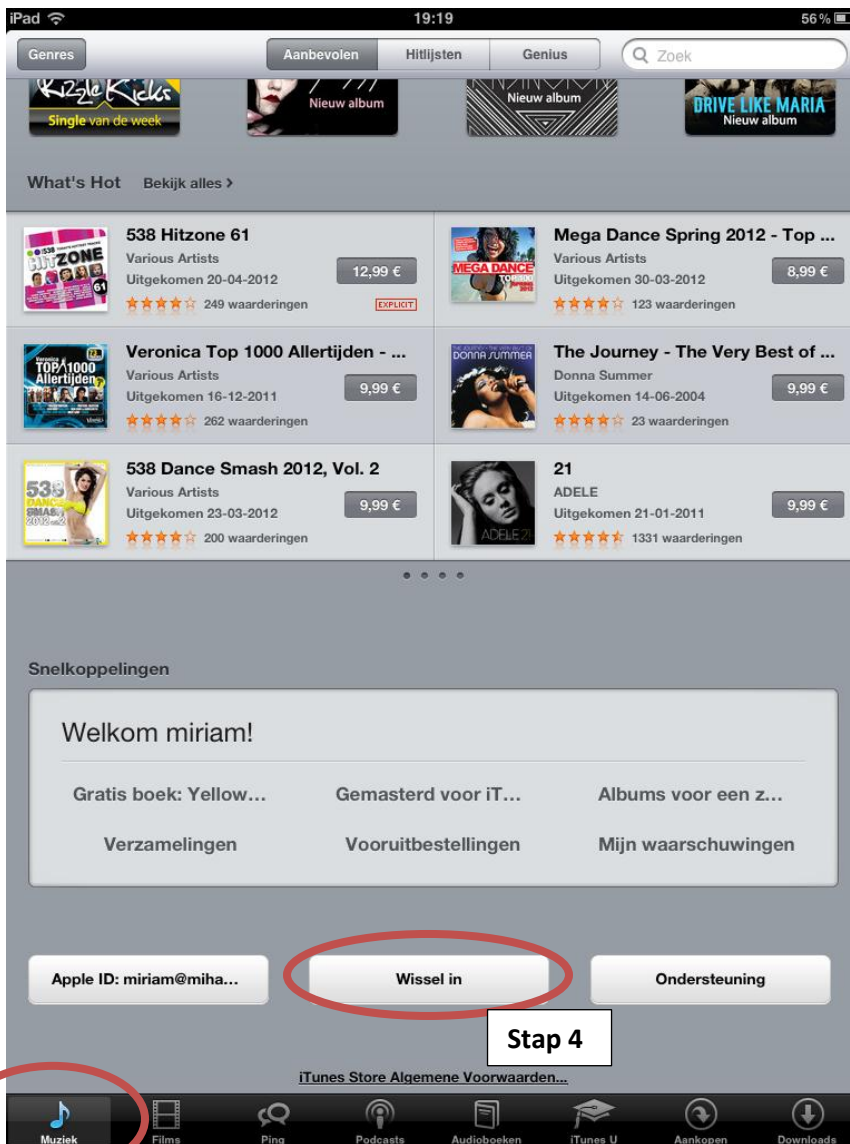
iPad 19:19 56%

Genres Aanbevolen Hitlijsten Genius Zoek

Kizzle Kicks Single van de week

Nieuw album

Nieuw album

DRIVE LIKE MARIA Nieuw album

What's Hot Bekijk alles >

538 Hitzone 61
Various Artists
Uitgekomen 20-04-2012
12,99 €
249 waarderingen
EXPLICIT

Mega Dance Spring 2012 - Top ...
Various Artists
Uitgekomen 30-03-2012
8,99 €
123 waarderingen

Veronica Top 1000 Allertijden - ...
Various Artists
Uitgekomen 16-12-2011
9,99 €
262 waarderingen

The Journey - The Very Best of ...
Donna Summer
Uitgekomen 14-06-2004
9,99 €
23 waarderingen

538 Dance Smash 2012, Vol. 2
Various Artists
Uitgekomen 23-03-2012
9,99 €
200 waarderingen

21
ADELE
Uitgekomen 21-01-2011
9,99 €
1331 waarderingen

Snelkoppelingen

Welkom miriam!

Gratis boek: Yellow… Gemasterd voor iT… Albums voor een z…

Verzamelingen Vooruitbestellingen Mijn waarschuwingen

Apple ID: miriam@miha… Wissel in Ondersteuning

Stap 4

iTunes Store Algemene Voorwaarden…

Muziek Films Ping Podcasts Audioboeken iTunes U Aankopen Downloads